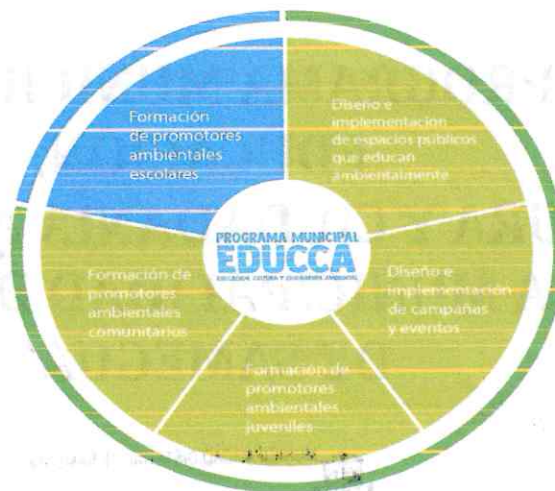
Formación de promotores ambientales escolares

Diseño e implementación de espacios públicos que educan ambientalmente

PROGRAMA MUNICIPAL
EDUCCA
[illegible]

Formación de promotores ambientales comunitarios

Diseño e implementación de campañas y eventos

Formación de promotores ambientales juveniles